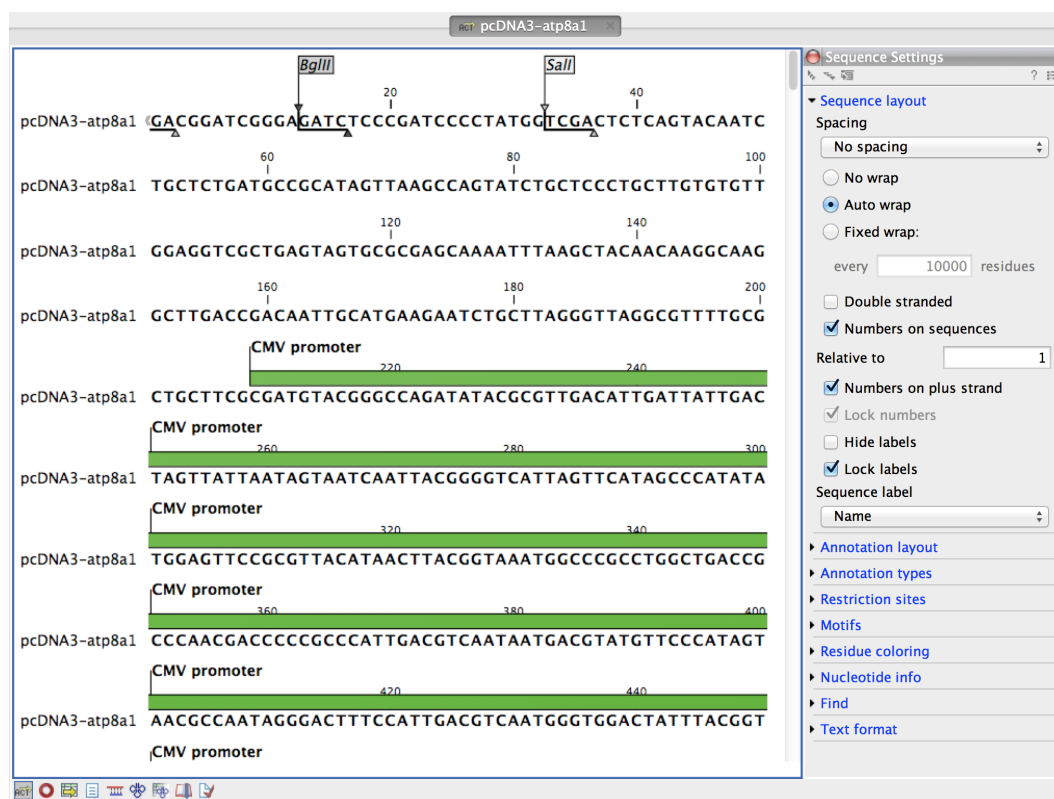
pcDNA3-atp8a1

BglII SalI

20 40

pcDNA3-atp8a1 GACGGATCGGGAGATCTCCCGATCCCCTATGGTCGACTCTCAGTACAATC

60 80 100

pcDNA3-atp8a1 TGCTCTGATGCCGCATAGTTAAGCCAGTATCTGCTCCCTGCTTGTGTGTT

120 140

pcDNA3-atp8a1 GGAGGTCGCTGAGTAGTGCGCGAGCAAAATTTAAGCTACAACAAGGCAAG

160 180 200

pcDNA3-atp8a1 GCTTGACCGACAATTGCATGAAGAATCTGCTTAGGGTTAGGCGTTTTGCG

CMV promoter

220 240

pcDNA3-atp8a1 CTGCTTCGCGATGTACGGGCCAGATATACGCGTTGACATTGATTATTGAC

CMV promoter

260 280 300

pcDNA3-atp8a1 TAGTTATTAATAGTAATCAATTACGGGGTCATTAGTTCATAGCCCATATA

CMV promoter

320 340

pcDNA3-atp8a1 TGGAGTTCCGCGTTACATAACTTACGGTAAATGGCCCGCCTGGCTGACCG

CMV promoter

360 380 400

pcDNA3-atp8a1 CCCAACGACCCCCGCCCATTGACGTCAATAATGACGTATGTTCCCATAGT

CMV promoter

420 440

pcDNA3-atp8a1 AACGCCAATAGGGACTTTCCATTGACGTCAATGGGTGGACTATTTACGGT

CMV promoter

Sequence Settings

Sequence layout
Spacing
No spacing
No wrap
Auto wrap
Fixed wrap:
every 10000 residues
Double stranded
Numbers on sequences
Relative to 1
Numbers on plus strand
Lock numbers
Hide labels
Lock labels
Sequence label
Name
Annotation layout
Annotation types
Restriction sites
Motifs
Residue coloring
Nucleotide info
Find
Text format